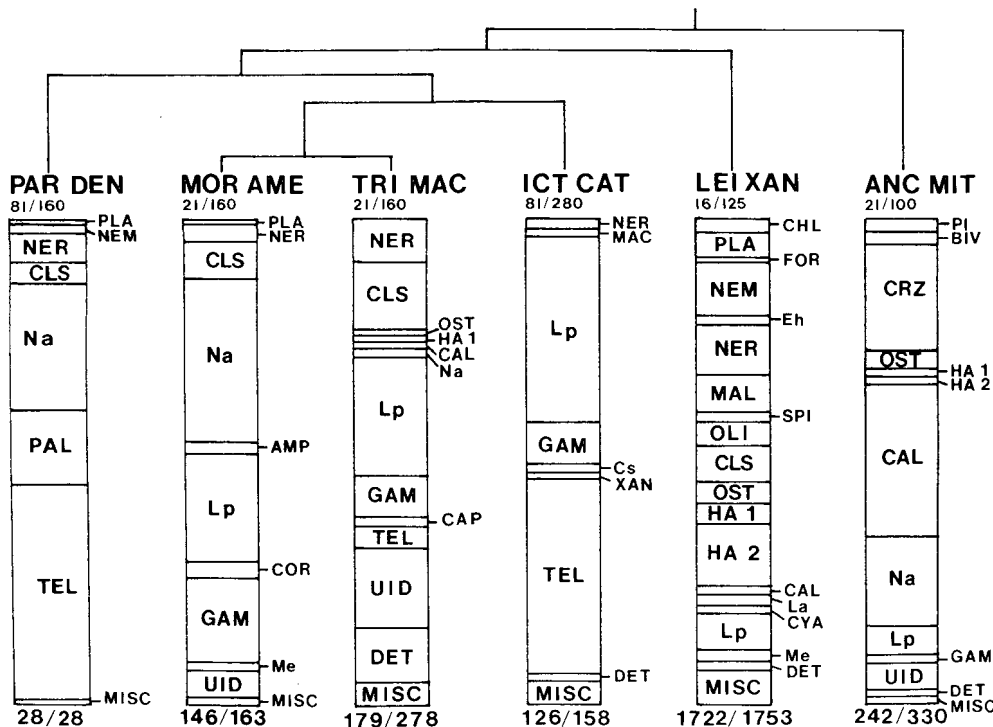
PAR DEN
81/160
PLA
NEM
NER
CLS
Na
PAL
TEL
MISC
28/28

MOR AME
21/160
PLA
NER
CLS
Na
AMP
Lp
COR
GAM
Me
UID
MISC
146/163

TRI MAC
21/160
NER
CLS
OST
HA 1
CAL
Na
Lp
GAM
CAP
TEL
UID
DET
MISC
179/278

ICT CAT
81/280
NER
MAC
Lp
GAM
Cs
XAN
TEL
DET
MISC
126/158

LEI XAN
16/125
CHL
PLA
FOR
NEM
Eh
NER
MAL
SPI
OLI
CLS
OST
HA 1
HA 2
CAL
La
CYA
Lp
Me
DET
MISC
1722/1753

ANC MIT
21/100
PI
BIV
CRZ
OST
HA 1
HA 2
CAL
Na
Lp
GAM
UID
DET
MISC
242/330